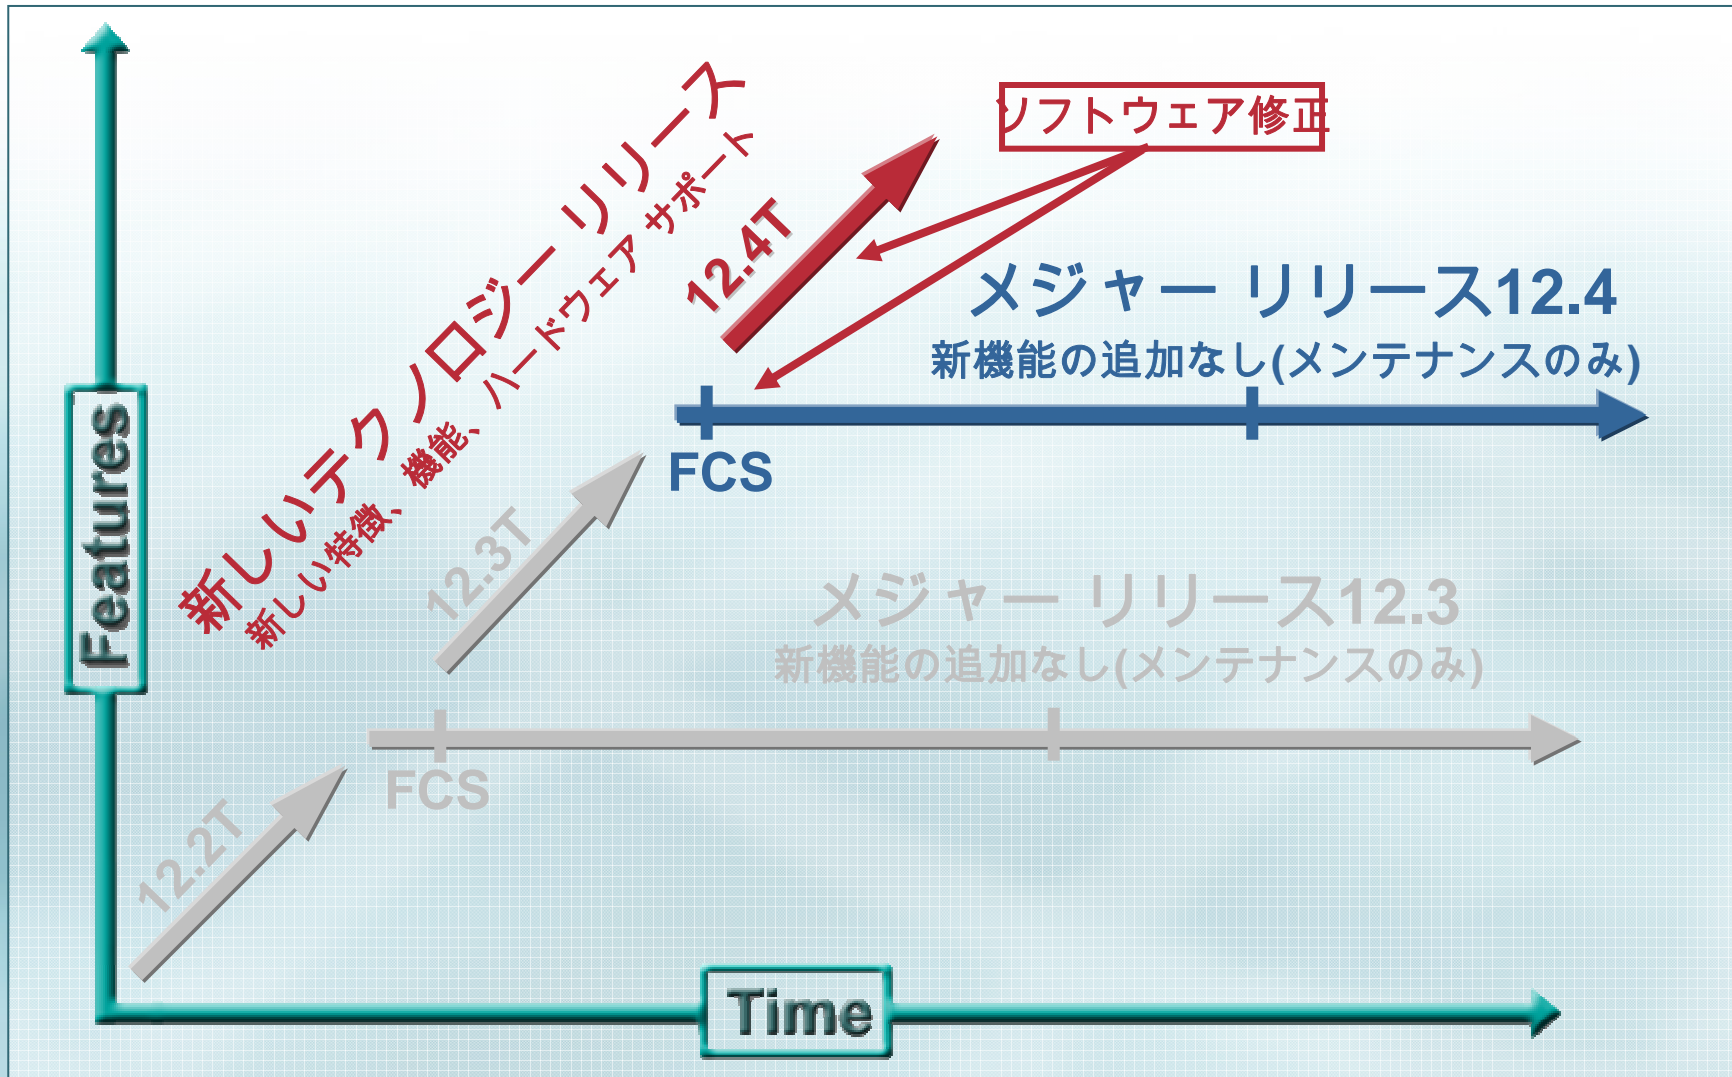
ソフトウェア修正

新しいテクノロジー リリース
新しい特徴、機能、ハードウェア サポート

12.4T

メジャー リリース12.4
新機能の追加なし(メンテナンスのみ)

FCS

12.3T

メジャー リリース12.3
新機能の追加なし(メンテナンスのみ)

FCS

12.2T

Features

Time